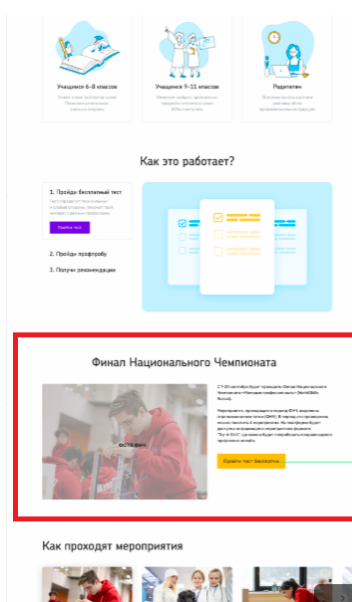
Учащимся 6–8 классов

Учащимся 9–11 классов

Родителям

Как это работает?

1. Пройди бесплатный тест

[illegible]

Пройти тест

2. Пройди профпробу

3. Получи рекомендации

Финал Национального Чемпионата

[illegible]

Пройти тест бесплатно

Как проходят мероприятия